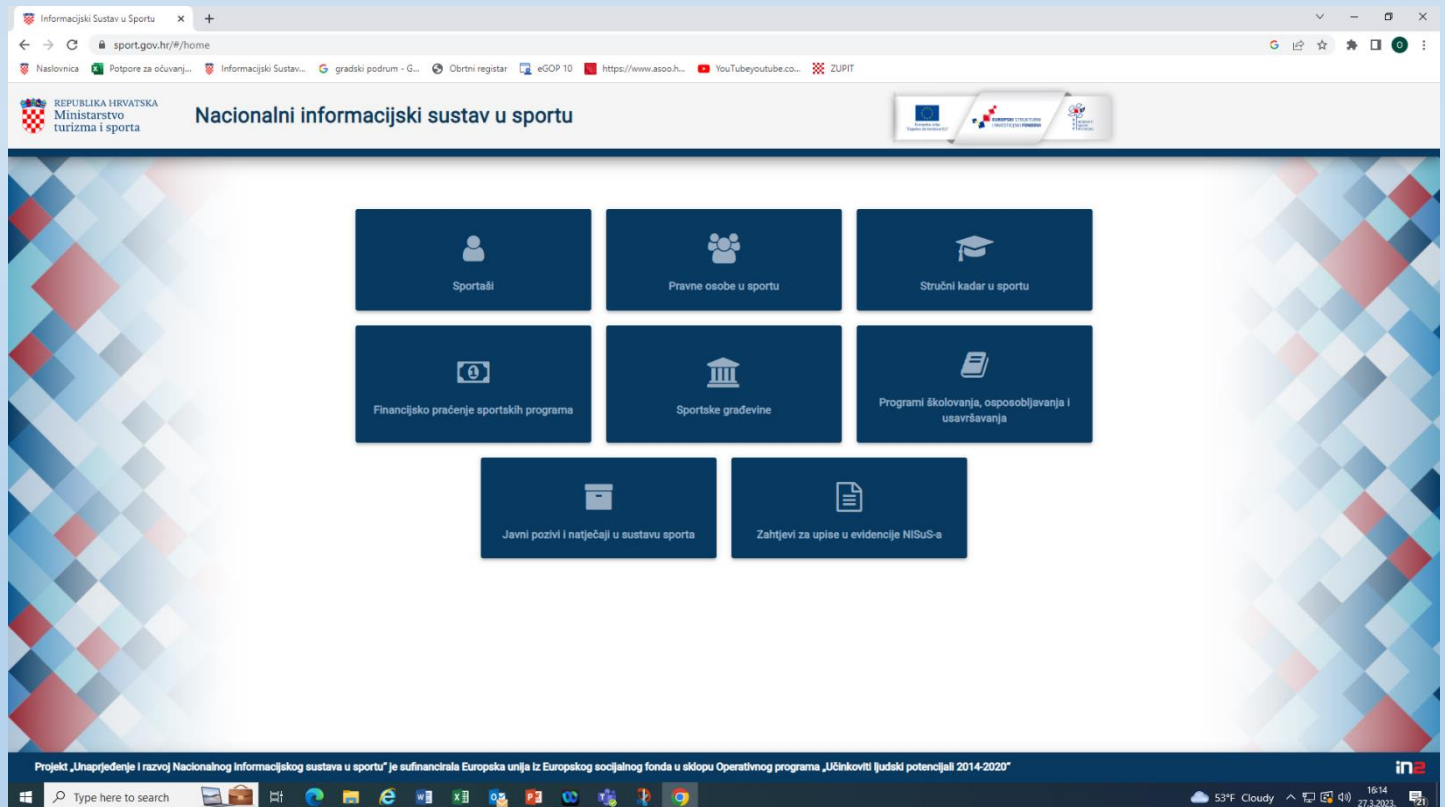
Informacijski Sustav u Sportu × +

sport.gov.hr/#/home

Naslovnica | Potpore za očuvanj... | Informacijski Sustav... | gradski podrum - G... | Obrtni registar | eGOP 10 | https://www.asoo.h... | YouTubeyoutube.co... | ZUPIT

REPUBLIKA HRVATSKA
Ministarstvo
turizma i sporta

Nacionalni informacijski sustav u sportu

Sportaši

Pravne osobe u sportu

Stručni kadar u sportu

Financijsko praćenje sportskih programa

Sportske građevine

Programi školovanja, osposobljavanja i usavršavanja

Javni pozivi i natječaji u sustavu sporta

Zahtjevi za upise u evidencije NISuS-a

Projekt „Unaprjeđenje i razvoj Nacionalnog informacijskog sustava u sportu" je sufinancirala Europska unija iz Europskog socijalnog fonda u sklopu Operativnog programa „Učinkoviti ljudski potencijali 2014-2020"

in2

Type here to search

53°F Cloudy

16:14
27.3.2023.